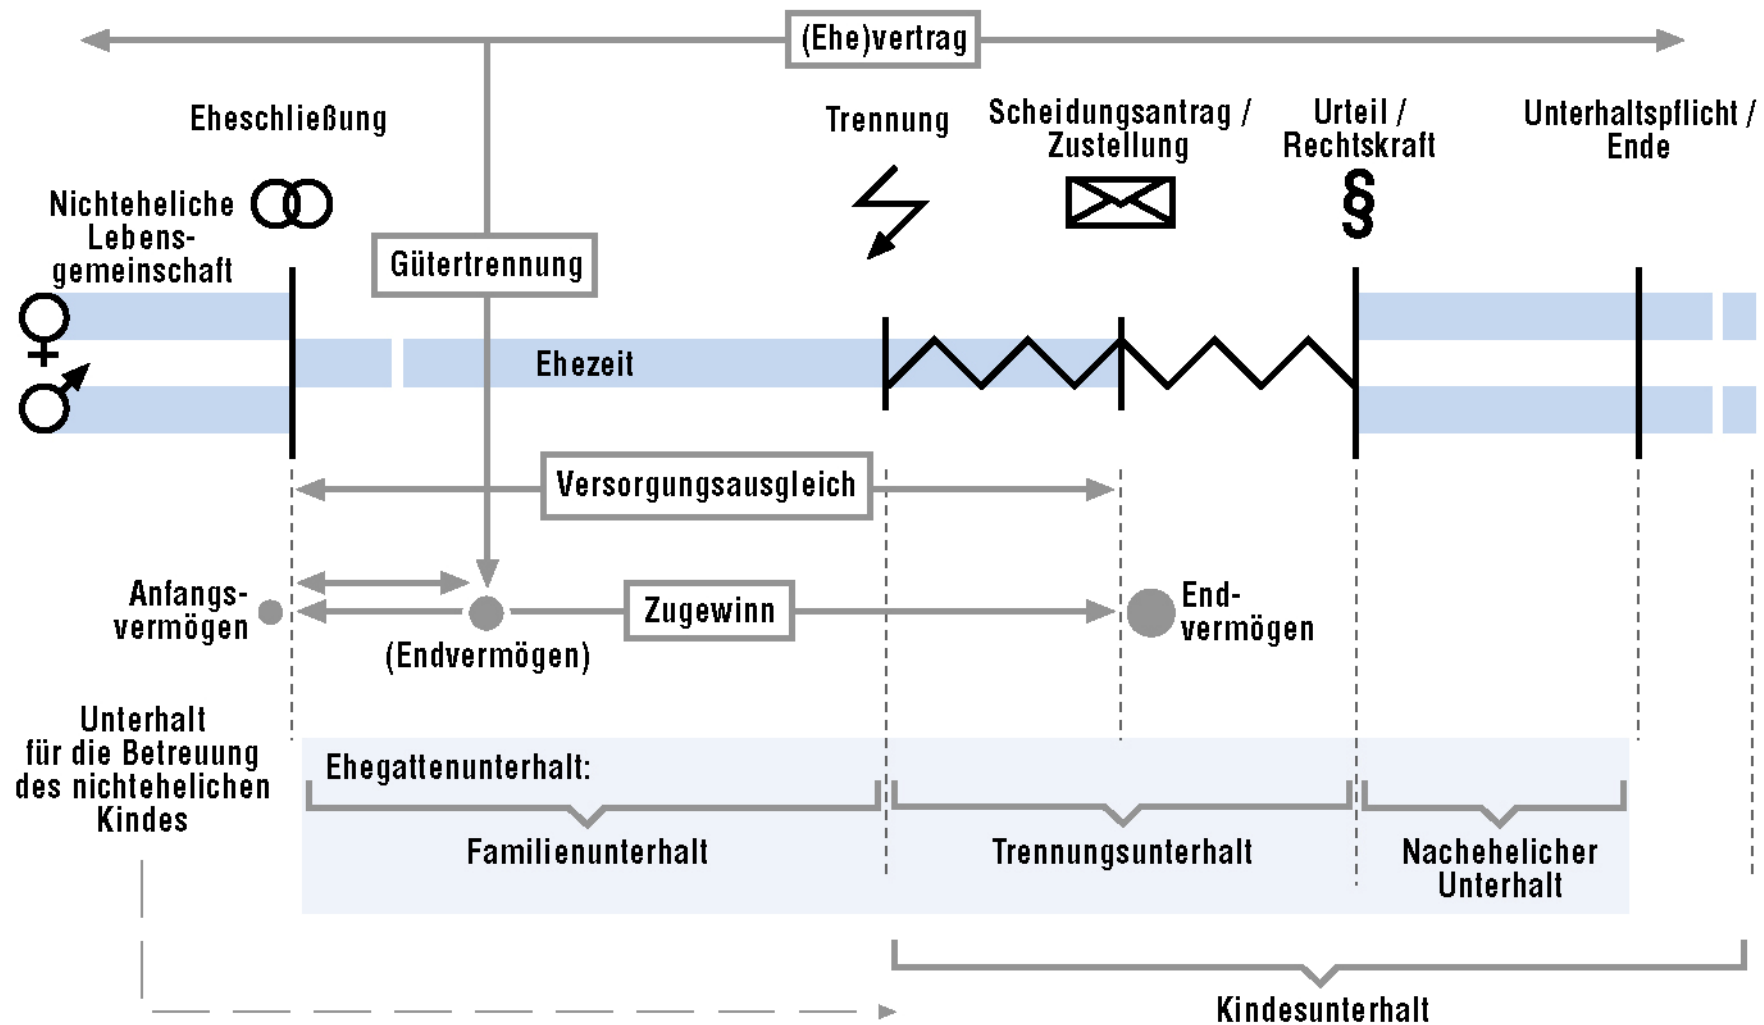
(Ehe)vertrag

Eheschließung

Trennung

Scheidungsantrag / Zustellung

Urteil / Rechtskraft

Unterhaltspflicht / Ende

Nichteheliche Lebensgemeinschaft

Gütertrennung

§

Ehezeit

Versorgungsausgleich

Anfangsvermögen

Zugewinn

Endvermögen

(Endvermögen)

Unterhalt für die Betreuung des nichtehelichen Kindes

Ehegattenunterhalt:

Familienunterhalt

Trennungsunterhalt

Nachehelicher Unterhalt

Kindesunterhalt